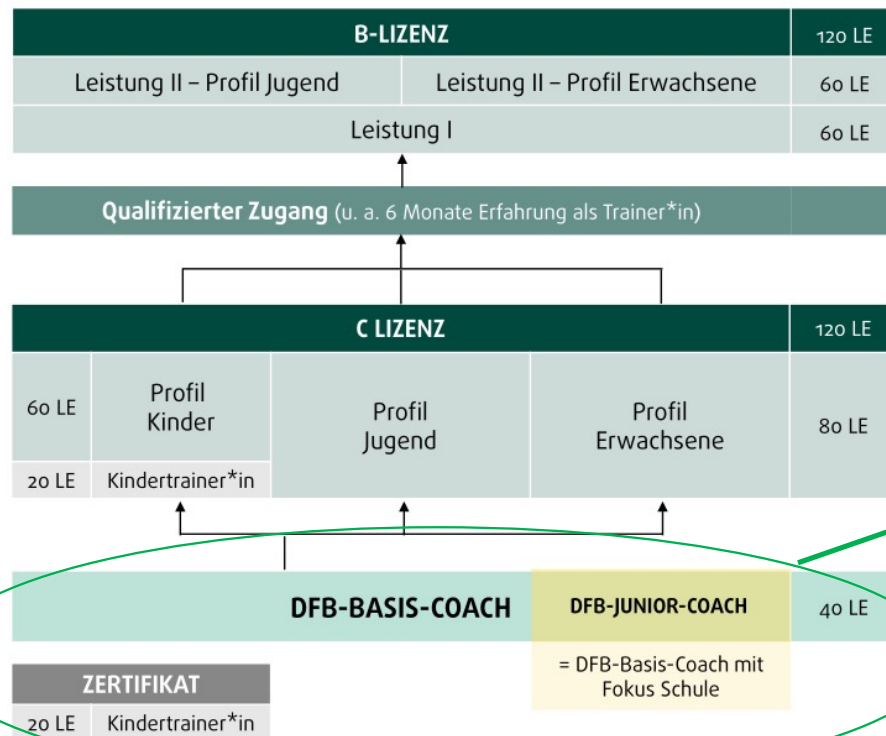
| B-LIZENZ | | 120 LE |
|---|---|---|
| Leistung II – Profil Jugend | Leistung II – Profil Erwachsene | 60 LE |
| Leistung I | | 60 LE |

**Qualifizierter Zugang** (u. a. 6 Monate Erfahrung als Trainer*in)

| | C LIZENZ | | | 120 LE |
|---|---|---|---|---|
| 60 LE | Profil Kinder | Profil Jugend | Profil Erwachsene | 80 LE |
| 20 LE | Kindertrainer*in | | | |

DFB-BASIS-COACH

DFB-JUNIOR-COACH

40 LE

= DFB-Basis-Coach mit Fokus Schule

| ZERTIFIKAT | |
|---|---|
| 20 LE | Kindertrainer*in |